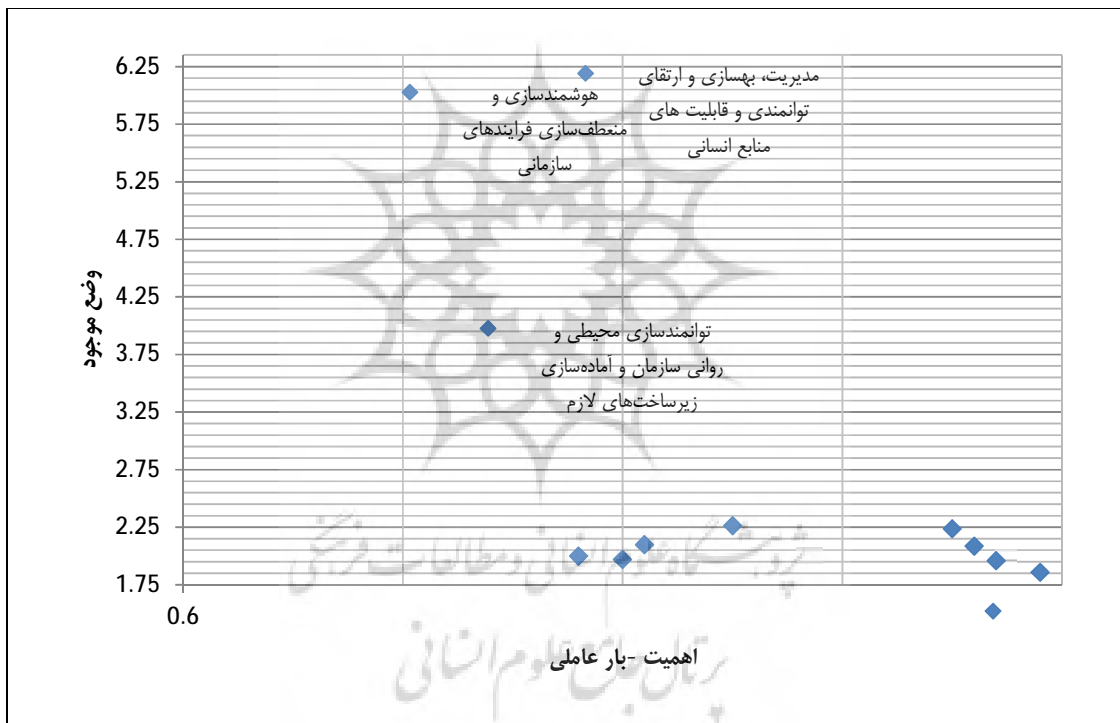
6.25
5.75
5.25
4.75
4.25
3.75
3.25
2.75
2.25
1.75
0.6

وضع موجود

هوشمندسازی و منعطف‌سازی فرایندهای سازمانی

مدیریت، بهسازی و ارتقای توانمندی و قابلیت های منابع انسانی

توانمندسازی محیطی و روانی سازمان و آماده‌سازی زیرساخت‌های لازم

اهمیت -بار عاملی

پژوهشگاه علوم انسانی و مطالعات فرهنگی
پرتال جامع علوم انسانی